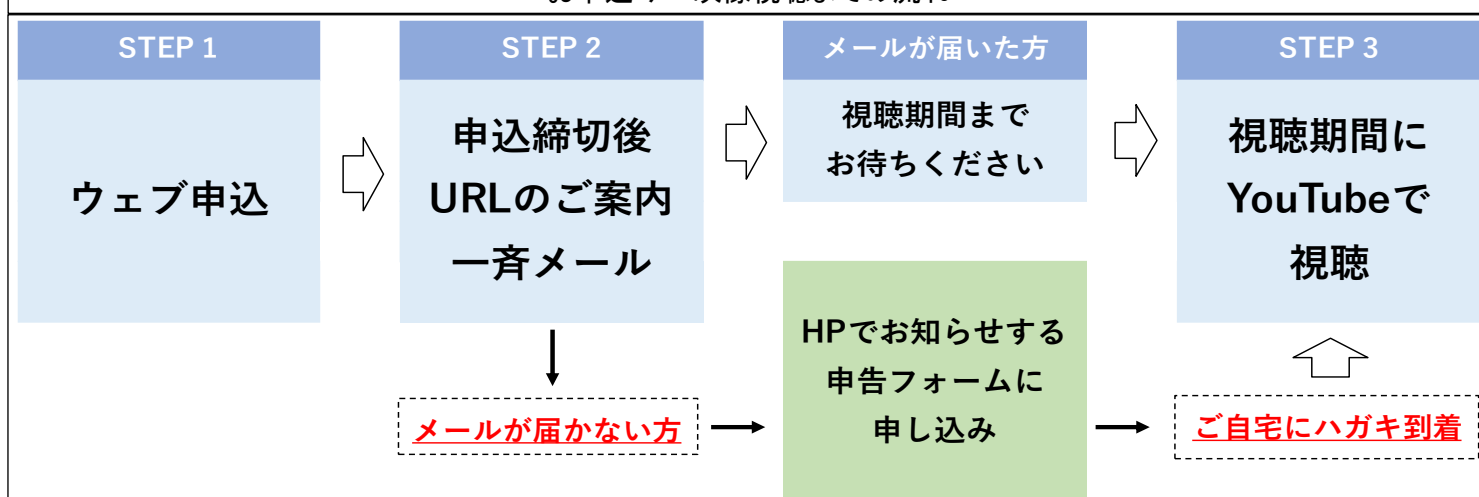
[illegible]

STEP 1

ウェブ申込

STEP 2

申込締切後
URLのご案内
一斉メール

メールが届かない方

メールが届いた方

視聴期間まで
お待ちください

HPでお知らせする
申告フォームに
申し込み

STEP 3

視聴期間に
YouTubeで
視聴

ご自宅にハガキ到着